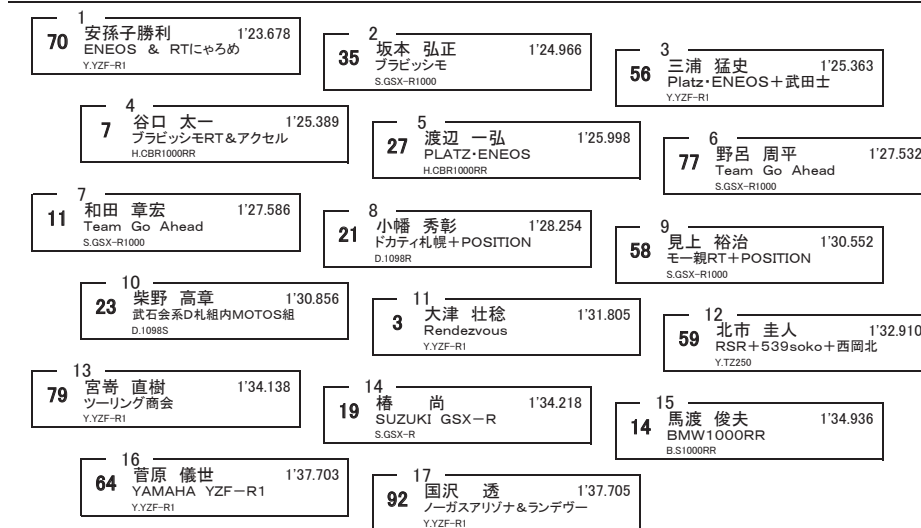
1
70 安孫子勝利 1'23.678
ENEOS & RTにゃろめ
Y.YZF-R1

2
35 坂本 弘正 1'24.966
ブラビッシモ
S.GSX-R1000

3
56 三浦 猛史 1'25.363
Platz・ENEOS＋武田士
Y.YZF-R1

4
7 谷口 太一 1'25.389
ブラビッシモRT＆アクセル
H.CBR1000RR

5
27 渡辺 一弘 1'25.998
PLATZ・ENEOS
H.CBR1000RR

6
77 野呂 周平 1'27.532
Team Go Ahead
S.GSX-R1000

7
11 和田 章宏 1'27.586
Team Go Ahead
S.GSX-R1000

8
21 小幡 秀彰 1'28.254
ドカティ札幌＋POSITION
D.1098R

9
58 見上 裕治 1'30.552
モ一親RT＋POSITION
S.GSX-R1000

10
23 柴野 高章 1'30.856
武石会系D札組内MOTOS組
D.1098S

11
3 大津 壮稔 1'31.805
Rendezvous
Y.YZF-R1

12
59 北市 圭人 1'32.910
RSR＋539soko＋西岡北
Y.TZ250

13
79 宮嵜 直樹 1'34.138
ツーリング商会
Y.YZF-R1

14
19 椿 尚 1'34.218
SUZUKI GSX−R
S.GSX-R

15
14 馬渡 俊夫 1'34.936
BMW1000RR
B.S1000RR

16
64 菅原 儀世 1'37.703
YAMAHA YZF−R1
Y.YZF-R1

17
92 国沢 透 1'37.705
ノーガスアリゾナ＆ランデヴー
Y.YZF-R1